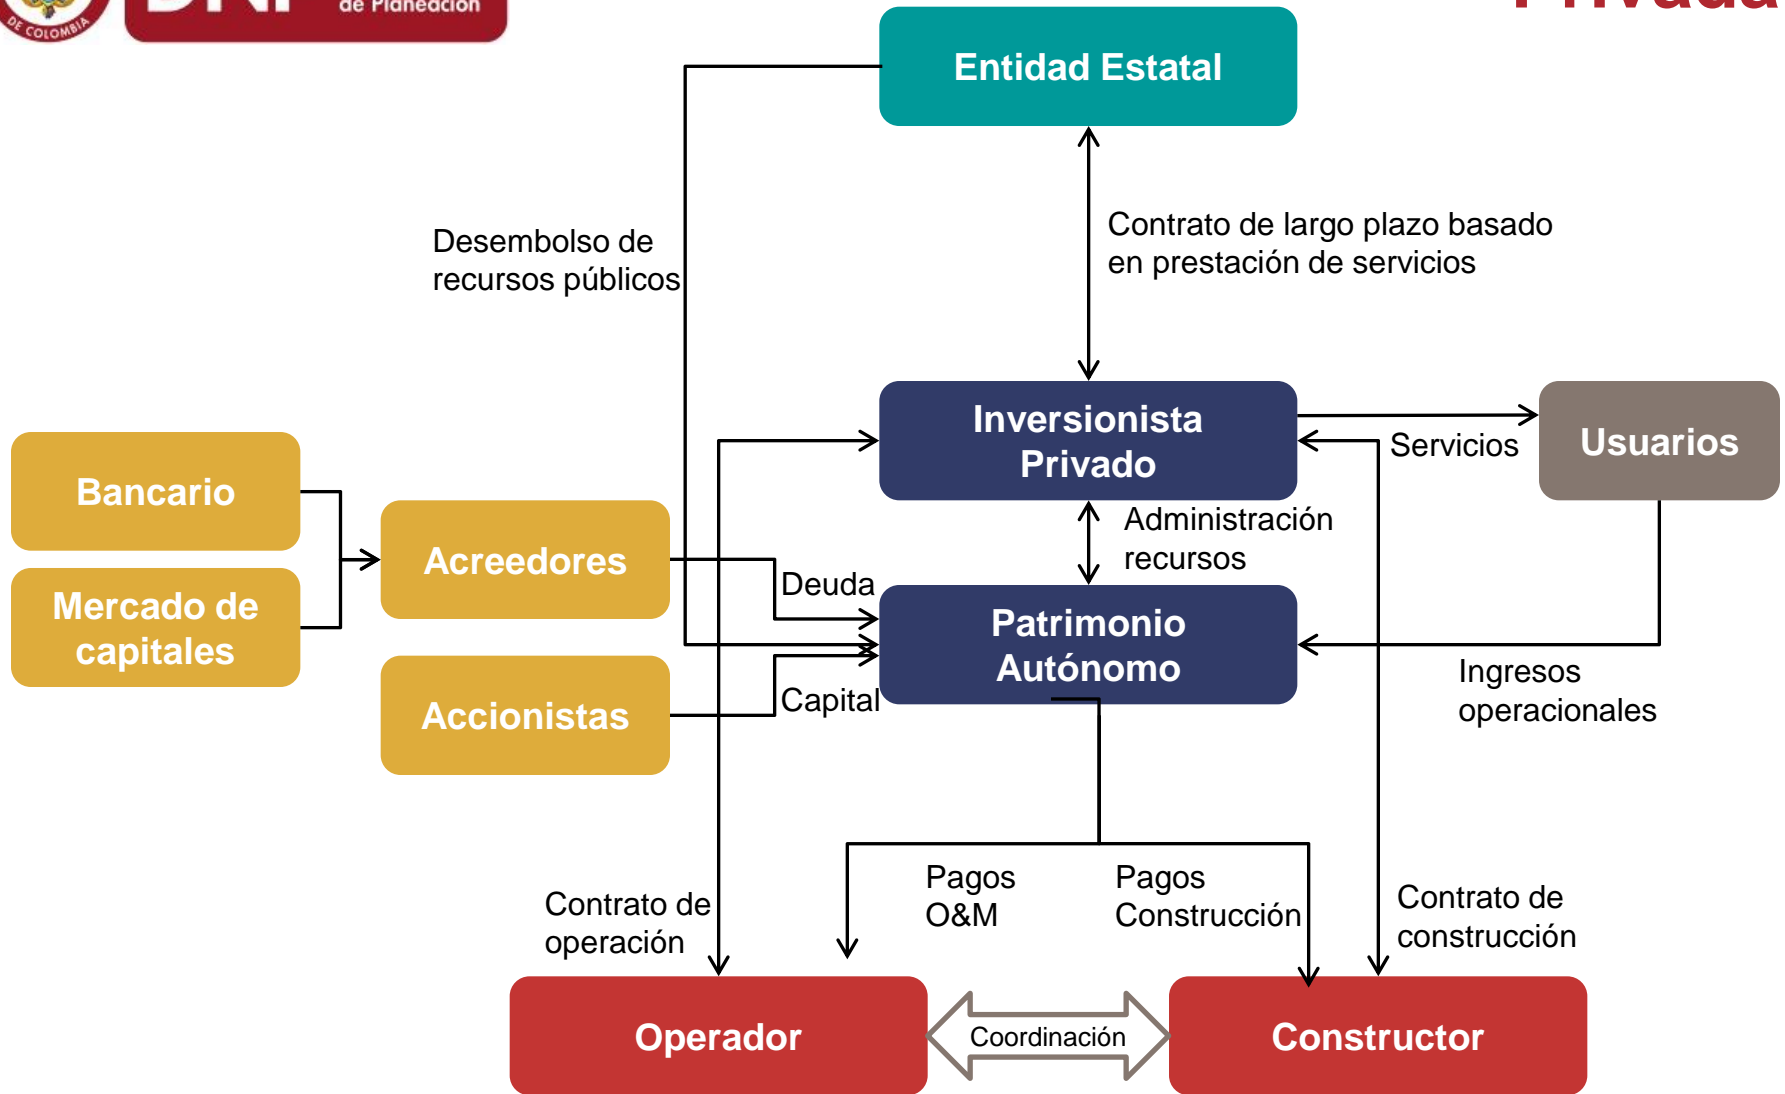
DE COLOMBIA

de Planeación

Privada

Entidad Estatal

Desembolso de recursos públicos

Contrato de largo plazo basado en prestación de servicios

Inversionista Privado

Servicios

Usuarios

Bancario

Mercado de capitales

Acreedores

Accionistas

Administración recursos

Deuda

Patrimonio Autónomo

Capital

Ingresos operacionales

Pagos O&M

Pagos Construcción

Contrato de operación

Contrato de construcción

Operador

Coordinación

Constructor